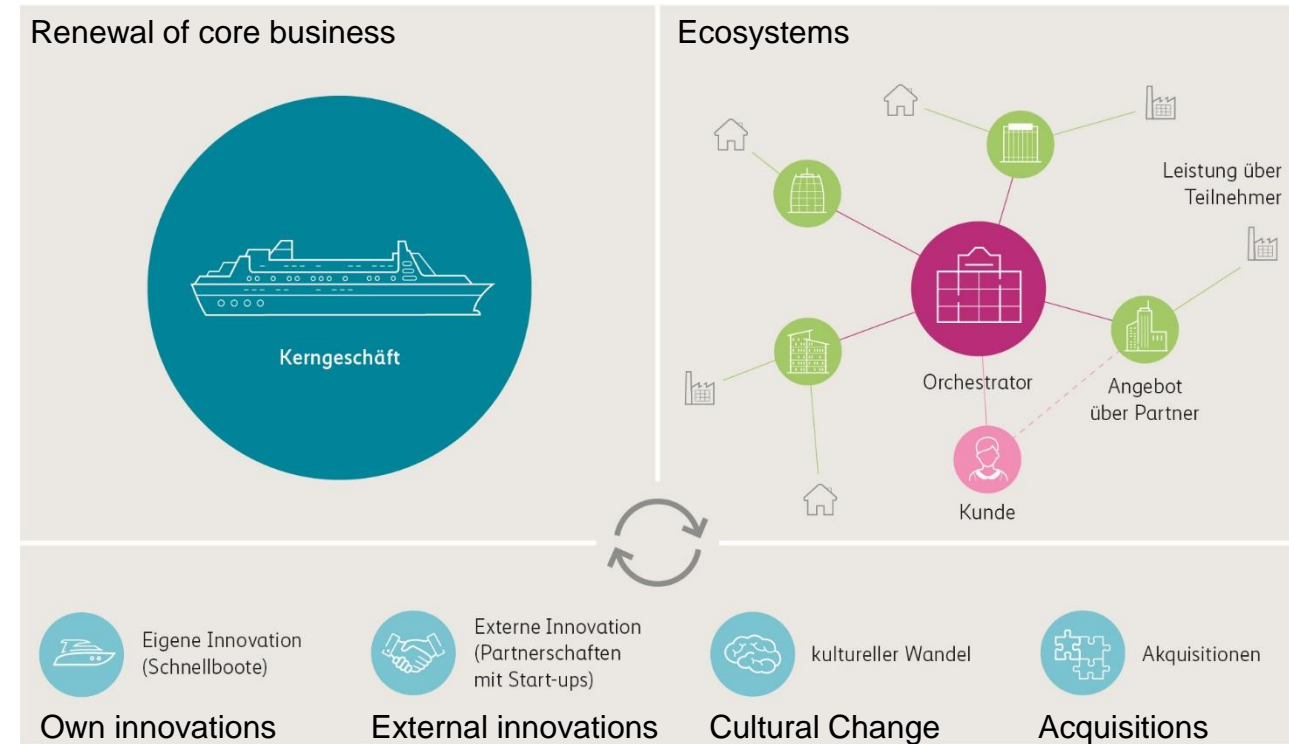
Renewal of core business

Kerngeschäft

Ecosystems

Leistung über Teilnehmer

Orchestrator

Angebot über Partner

Kunde

Eigene Innovation (Schnellboote)

Own innovations

Externe Innovation (Partnerschaften mit Start-ups)

External innovations

kultureller Wandel

Cultural Change

Akquisitionen

Acquisitions